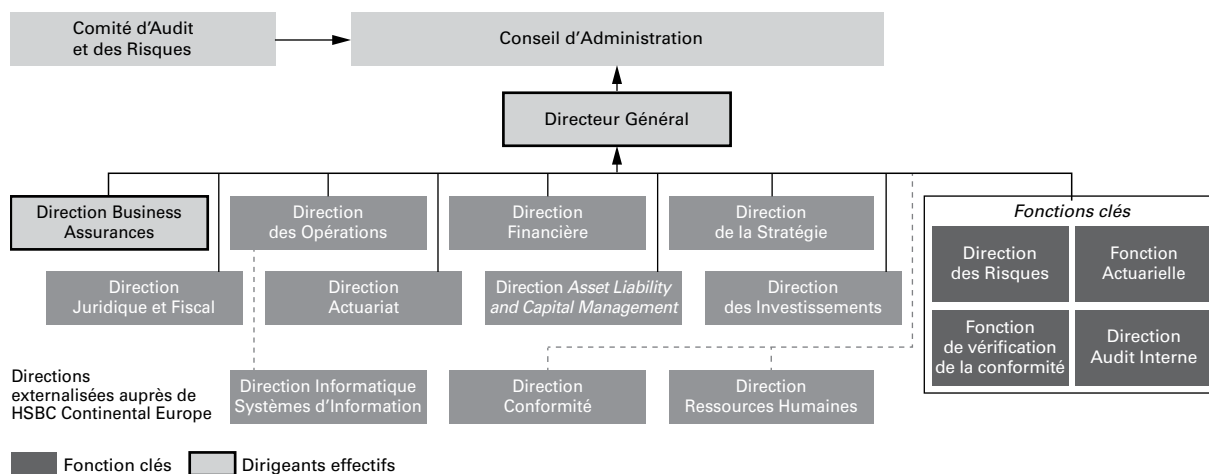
Comité d'Audit et des Risques

Conseil d'Administration

Directeur Général

Direction Business Assurances

Direction des Opérations

Direction Financière

Direction de la Stratégie

Fonctions clés

Direction Juridique et Fiscal

Direction Actuariat

Direction *Asset Liability and Capital Management*

Direction des Investissements

Direction des Risques

Fonction Actuarielle

Fonction de vérification de la conformité

Direction Audit Interne

Directions externalisées auprès de HSBC Continental Europe

Direction Informatique Systèmes d'Information

Direction Conformité

Direction Ressources Humaines

Fonction clés

Dirigeants effectifs